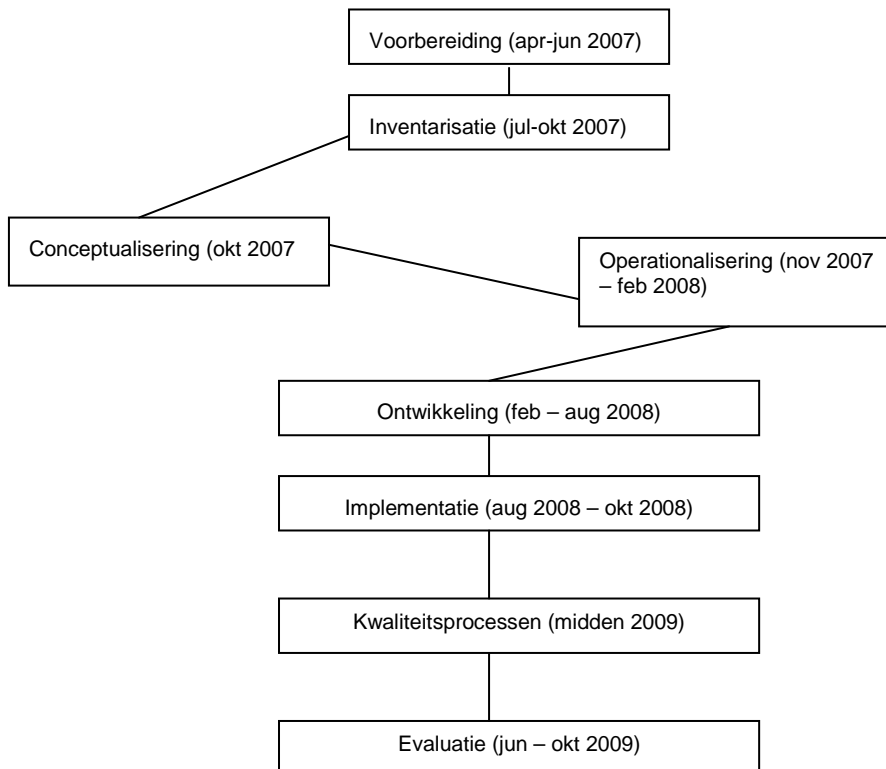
Voorbereiding (apr-jun 2007)

Inventarisatie (jul-okt 2007)

Conceptualisering (okt 2007

Operationalisering (nov 2007 – feb 2008)

Ontwikkeling (feb – aug 2008)

Implementatie (aug 2008 – okt 2008)

Kwaliteitsprocessen (midden 2009)

Evaluatie (jun – okt 2009)